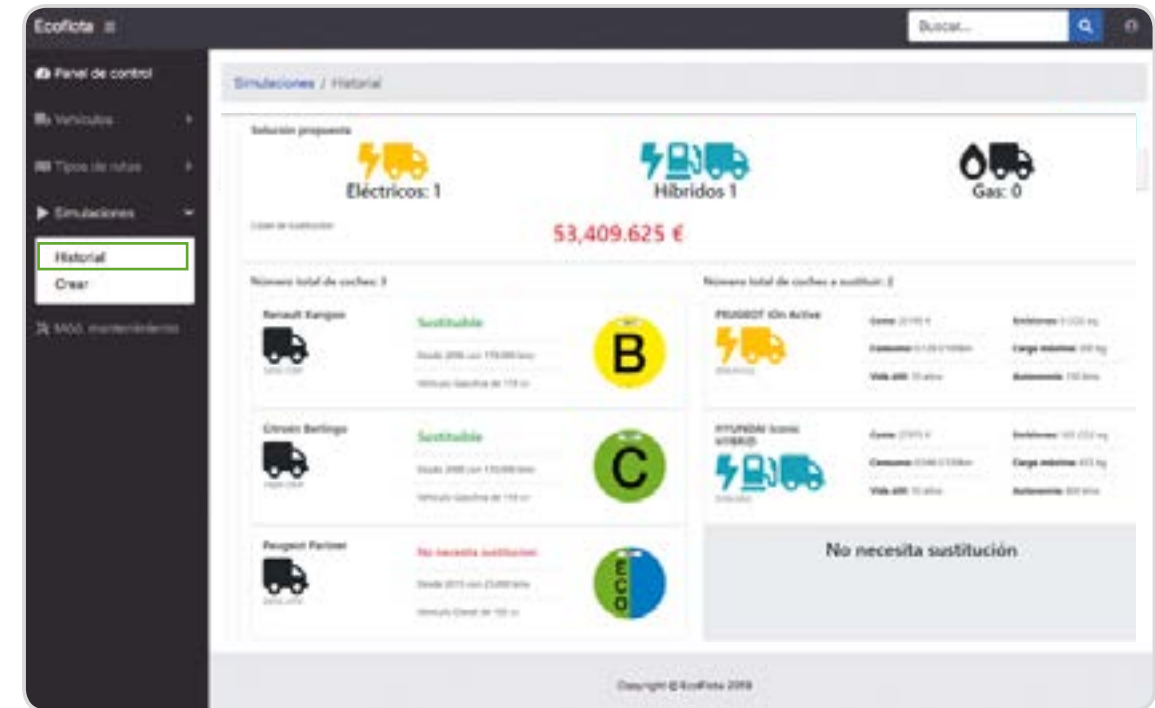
Ecoflota ≡

Buscar...

Panel de control
Vehículos
Tipos de rutas
Simulaciones
Historial
Crear
Mód. mantenimiento

Simulaciones / Historial

Solución propuesta

Eléctricos: 1

Híbridos 1

Gas: 0

Coste de sustitución

53,409.625 €

Número total de coches: 3

Renault Kangoo
Sustituible
Desde 2006 con 170,000 kms
Vehículo Gasolina de 110 cv
B

Citroën Berlingo
Sustituible
Desde 2008 con 170,000 kms
Vehículo Gasolina de 110 cv
C

Peugeot Partner
No necesita sustitución
Desde 2015 con 25,000 kms
Vehículo Diesel de 100 cv
eco

Número total de coches a sustituir: 2

PEUGEOT iOn Active
Coste: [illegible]
Consumo: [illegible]
Vida útil: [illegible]
Emisiones: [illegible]
Carga máxima: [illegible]
Autonomía: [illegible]

HYUNDAI Ioniq HYBRID
Coste: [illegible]
Consumo: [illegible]
Vida útil: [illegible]
Emisiones: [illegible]
Carga máxima: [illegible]
Autonomía: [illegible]

No necesita sustitución

Copyright © EcoFlota 2018